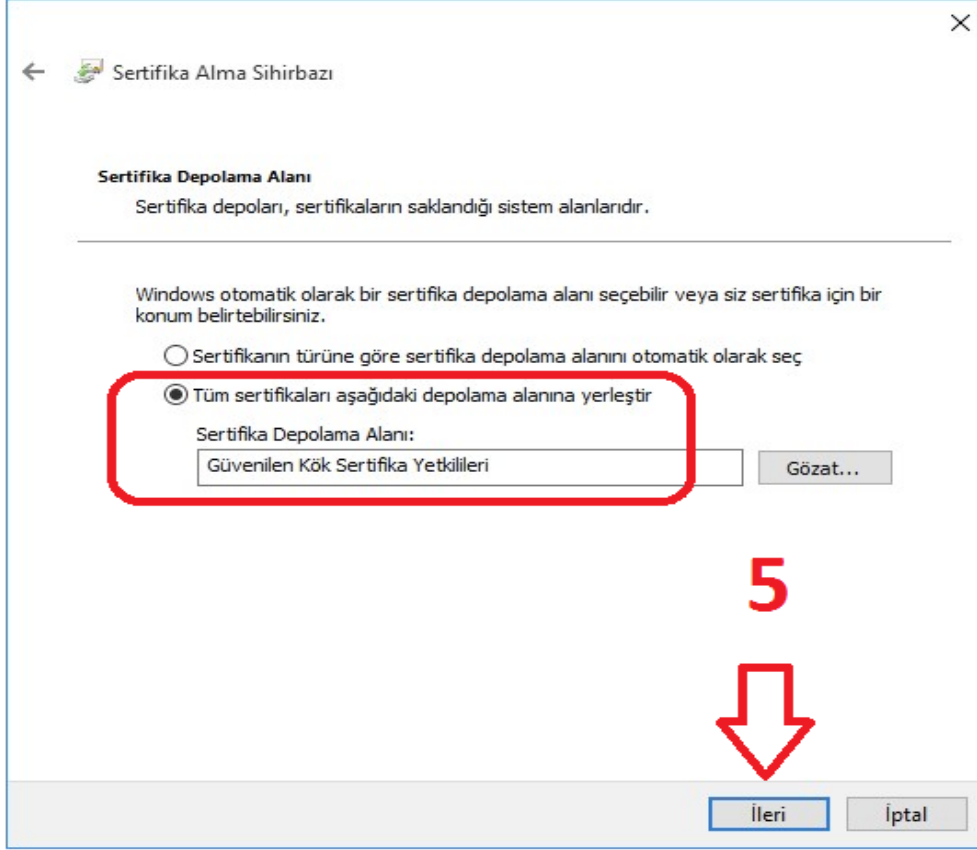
×

Sertifika Alma Sihirbazı

Sertifika Depolama Alanı

Sertifika depoları, sertifikaların saklandığı sistem alanlarıdır.

Windows otomatik olarak bir sertifika depolama alanı seçebilir veya siz sertifika için bir konum belirtebilirsiniz.

Sertifikanın türüne göre sertifika depolama alanını otomatik olarak seç

Tüm sertifikaları aşağıdaki depolama alanına yerleştir

Sertifika Depolama Alanı:

Güvenilen Kök Sertifika Yetkilileri

Gözat...

5

İleri

İptal